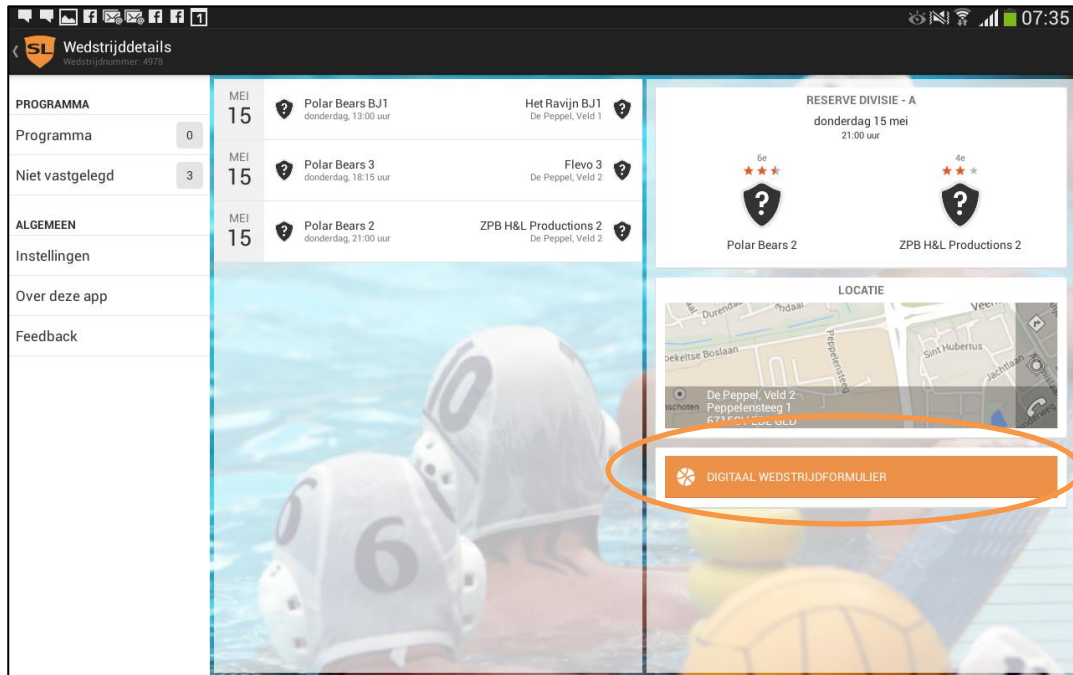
1

07:35

SL Wedstrijddetails
Wedstrijdnummer: 4978

PROGRAMMA
Programma 0
Niet vastgelegd 3

ALGEMEEN
Instellingen
Over deze app
Feedback

MEI 15 Polar Bears BJ1 donderdag, 13:00 uur Het Ravijn BJ1 De Peppel, Veld 1

MEI 15 Polar Bears 3 donderdag, 18:15 uur Flevo 3 De Peppel, Veld 2

MEI 15 Polar Bears 2 donderdag, 21:00 uur ZPB H&L Productions 2 De Peppel, Veld 2

RESERVE DIVISIE - A
donderdag 15 mei
21:00 uur

6e
Polar Bears 2

4e
ZPB H&L Productions 2

LOCATIE

Durend
Boslaan
Peppelensteeg
Sint Hubertus
Jachtlaan

De Peppel, Veld 2
Peppelensteeg 1
671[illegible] EDE GLD

DIGITAAL WEDSTRIJDFORMULIER